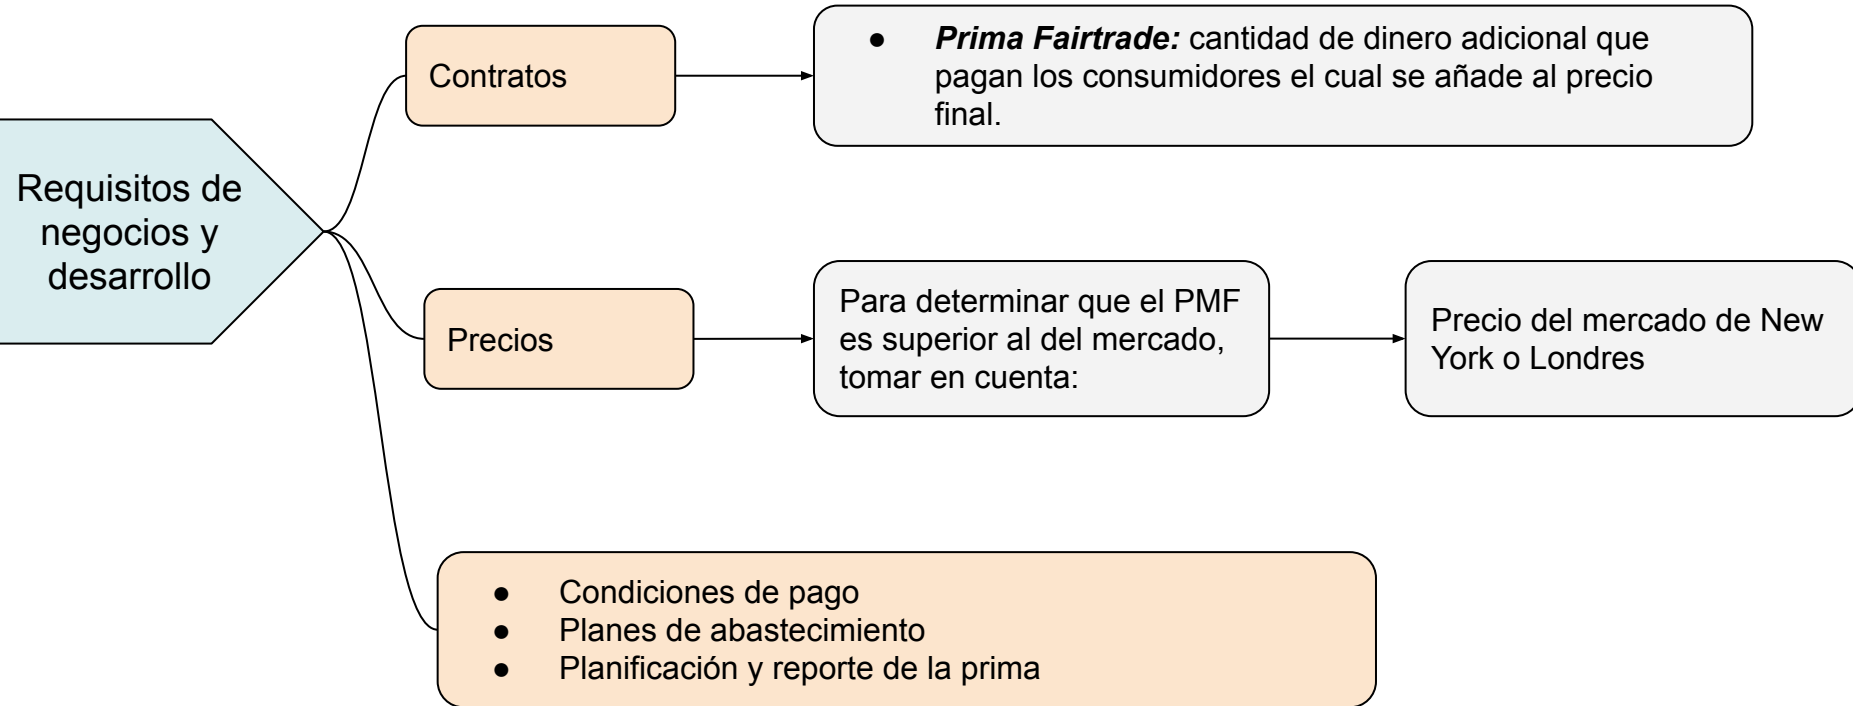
Requisitos de negocios y desarrollo

Contratos

● ***Prima Fairtrade:*** cantidad de dinero adicional que pagan los consumidores el cual se añade al precio final.

Precios

Para determinar que el PMF es superior al del mercado, tomar en cuenta:

Precio del mercado de New York o Londres

● Condiciones de pago
● Planes de abastecimiento
● Planificación y reporte de la prima